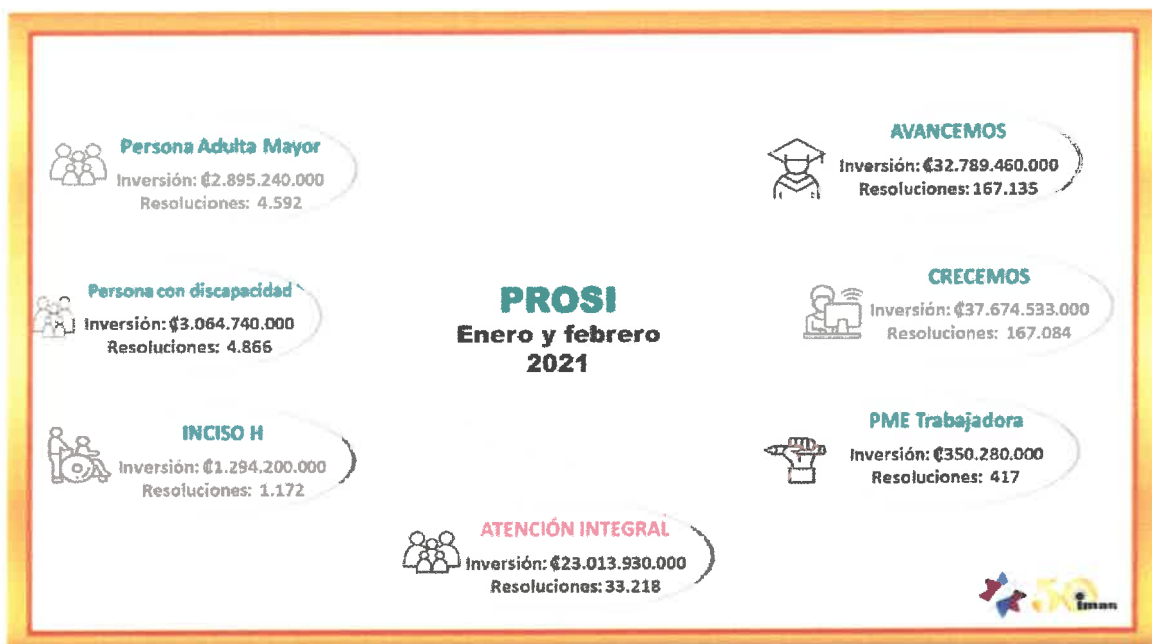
Persona Adulta Mayor
Inversión: ₡2.895.240.000
Resoluciones: 4.592

AVANCEMOS
Inversión: ₡32.789.460.000
Resoluciones: 167.135

Persona con discapacidad
Inversión: ₡3.064.740.000
Resoluciones: 4.866

PROSI
Enero y febrero
2021

CRECEMOS
Inversión: ₡37.674.533.000
Resoluciones: 167.084

INCISO H
Inversión: ₡1.294.200.000
Resoluciones: 1.172

PME Trabajadora
Inversión: ₡350.280.000
Resoluciones: 417

ATENCIÓN INTEGRAL
Inversión: ₡23.013.930.000
Resoluciones: 33.218

50
imas